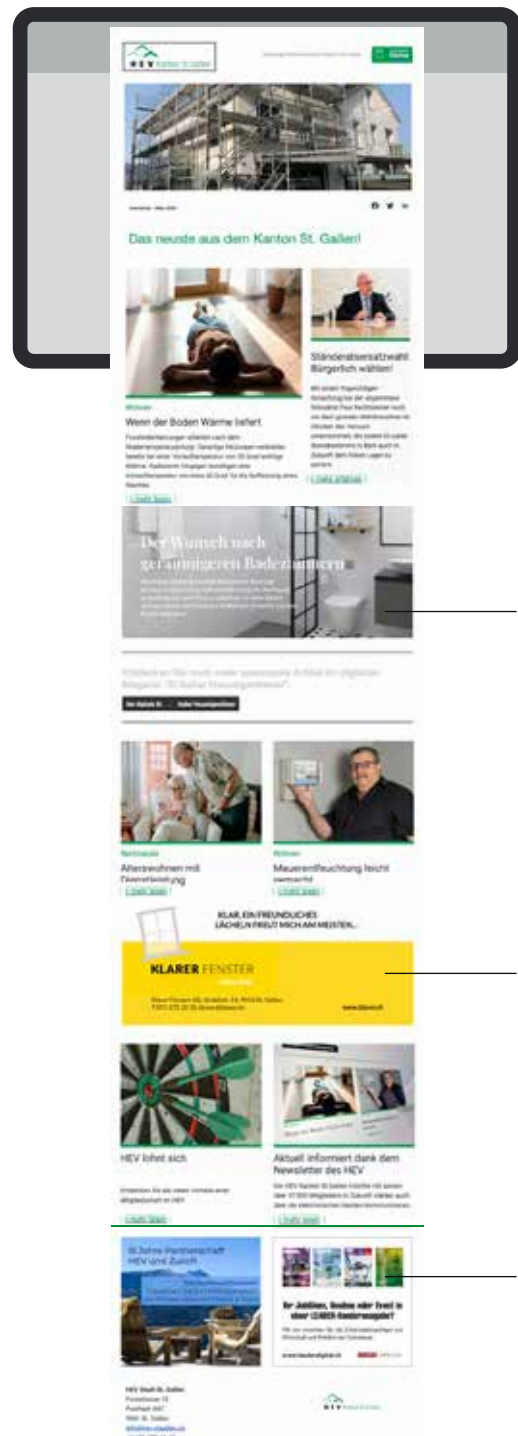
HEV Kanton St. Gallen

Mitglied

Das neuste aus dem Kanton St. Gallen!

Wohnen

Wenn der Boden Wärme liefert

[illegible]

Ständeratsersatzwahl: Bürgerlich wählen!

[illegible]

Der Wunsch nach geräumigeren Badezimmern

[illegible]

Entdecken Sie noch mehr spannende Artikel im digitalen Magazin "St.Galler Hauseigentümer".

Nachbarschaft

Alterswohnen mit Tierverbeilung

Wohnen

Mauerentfeuchtung leicht gemacht

KLAR, EIN FREUNDLICHES LÄCHELN FREUT MICH AM MEISTEN...

KLARER FENSTER

www.klarer.ch

HEV lohnt sich

Aktuell informiert dank dem Newsletter des HEV

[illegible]

HEV Stadt St. Gallen